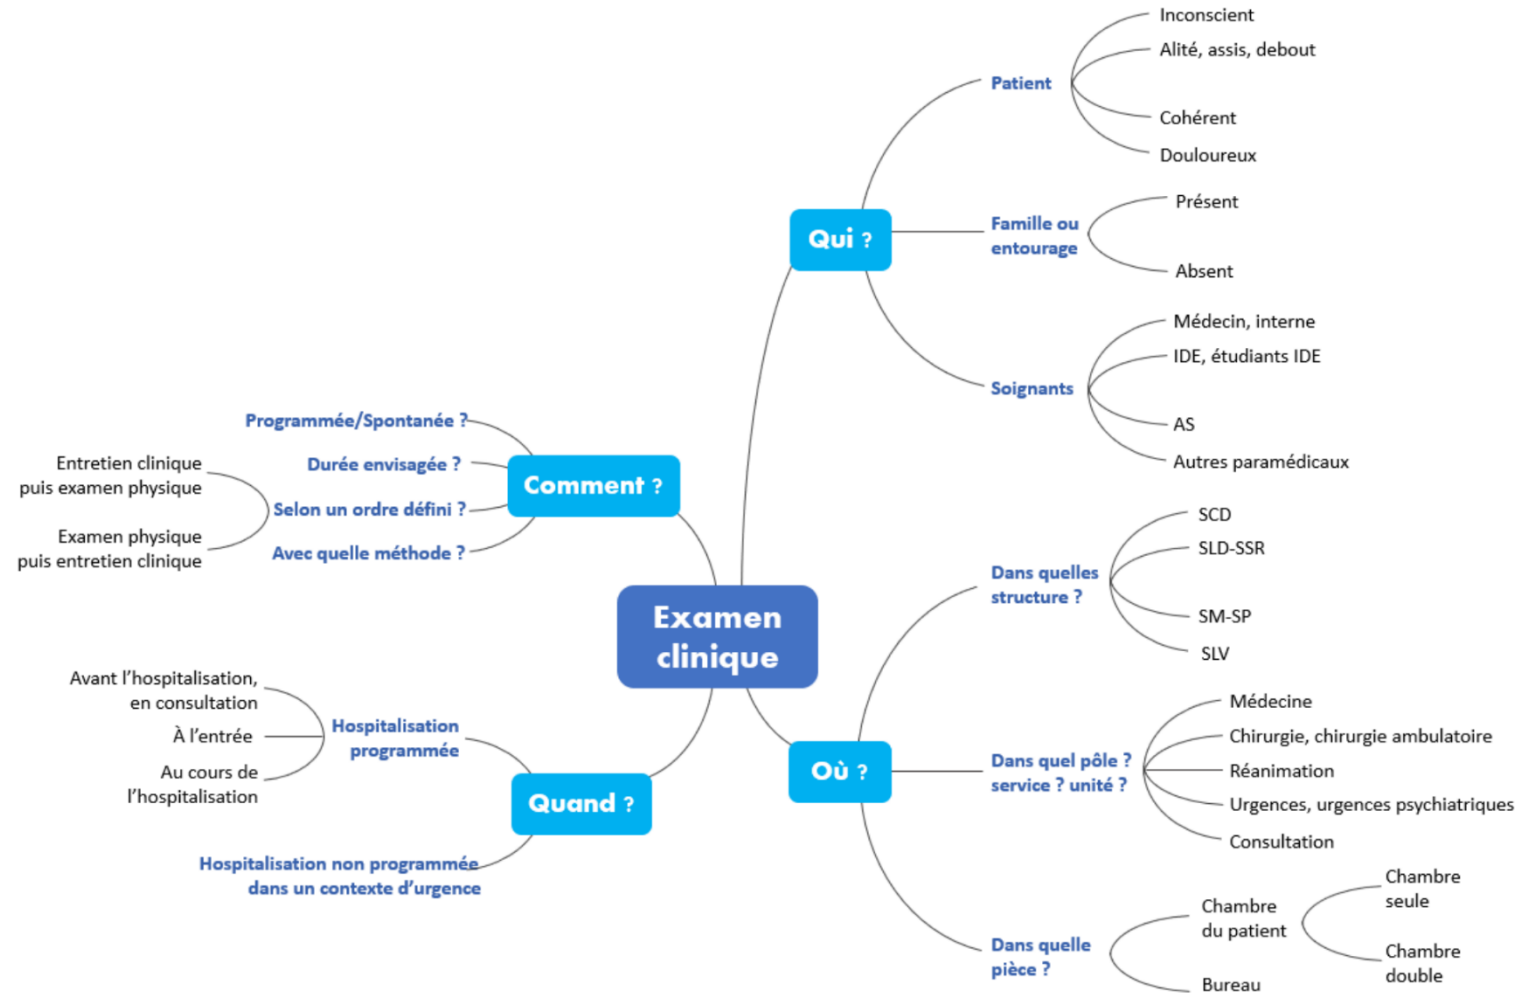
Examen clinique

Qui ?

Patient

Inconscient

Alité, assis, debout

Cohérent

Douloureux

Famille ou entourage

Présent

Absent

Soignants

Médecin, interne

IDE, étudiants IDE

AS

Autres paramédicaux

Comment ?

Programmée/Spontanée ?

Durée envisagée ?

Selon un ordre défini ?

Entretien clinique puis examen physique

Examen physique puis entretien clinique

Avec quelle méthode ?

Où ?

Dans quelles structure ?

SCD

SLD-SSR

SM-SP

SLV

Dans quel pôle ? service ? unité ?

Médecine

Chirurgie, chirurgie ambulatoire

Réanimation

Urgences, urgences psychiatriques

Consultation

Dans quelle pièce ?

Chambre du patient

Chambre seule

Chambre double

Bureau

Quand ?

Hospitalisation programmée

Avant l'hospitalisation, en consultation

À l'entrée

Au cours de l'hospitalisation

Hospitalisation non programmée dans un contexte d'urgence